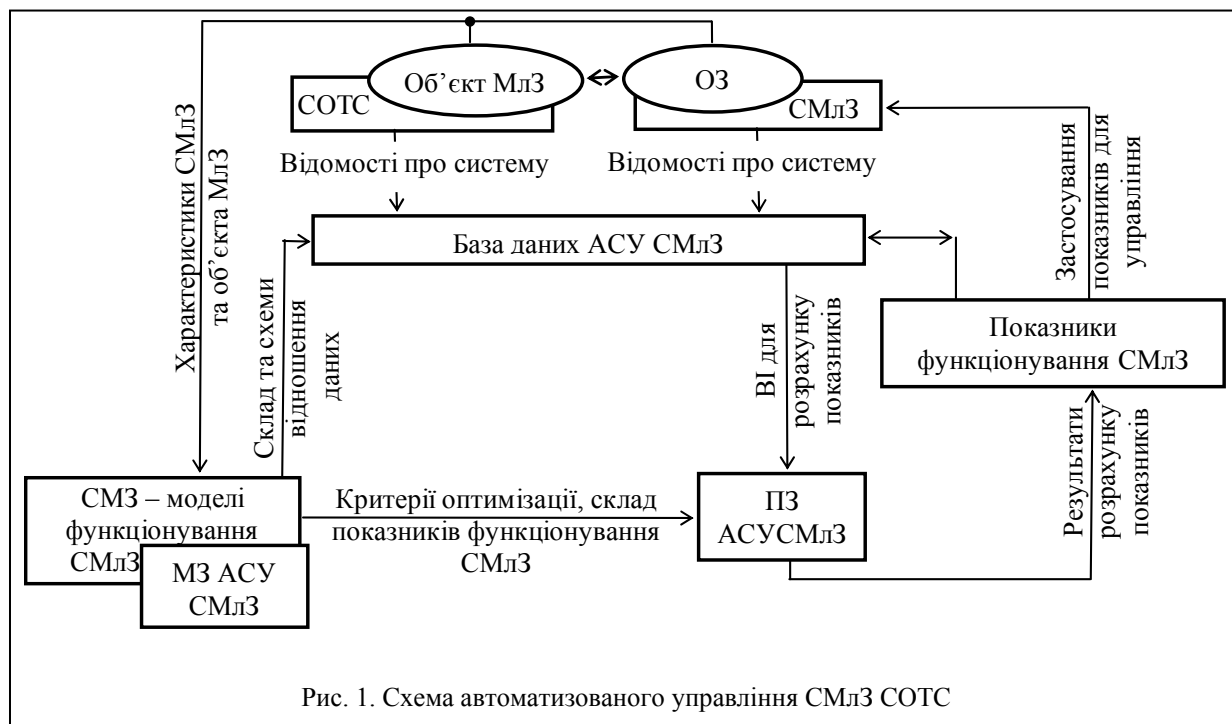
Об'єкт МлЗ

СОТС

ОЗ

СМлЗ

Характеристики СМлЗ та об'єкта МлЗ

Відомості про систему

Відомості про систему

Застосування показників для управління

База даних АСУ СМлЗ

Склад та схеми відношення даних

ВІ для розрахунку показників

Показники функціонування СМлЗ

Результати розрахунку показників

СМЗ – моделі функціонування СМлЗ

МЗ АСУ СМлЗ

Критерії оптимізації, склад показників функціонування СМлЗ

ПЗ АСУСМлЗ

Рис. 1. Схема автоматизованого управління СМлЗ СОТС